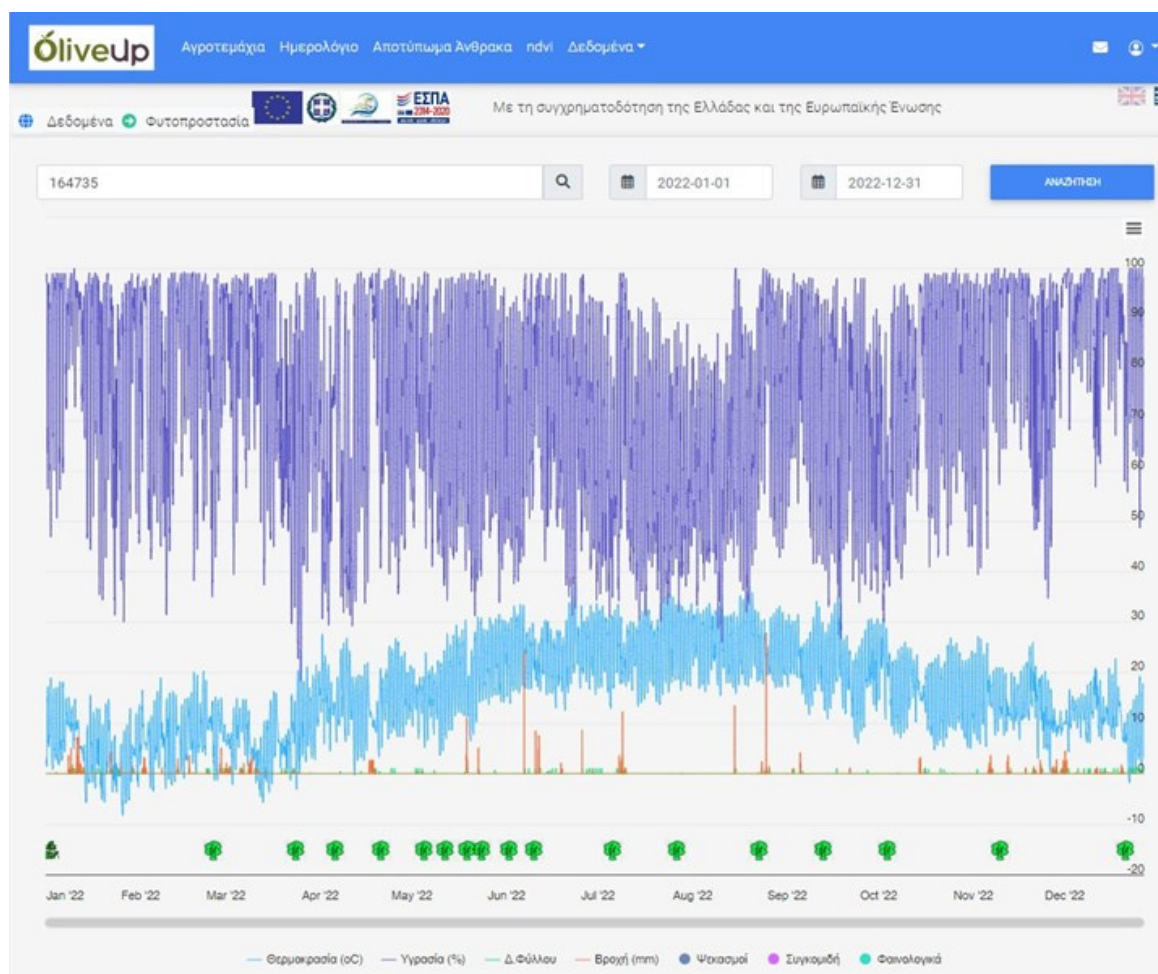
ÓliveUp Αγροτεμάχια Ημερολόγιο Αποτύπωμα Άνθρακα ndvi Δεδομένα

Δεδομένα Φυτοπροστασία

ΕΣΠΑ 2014-2020

Με τη συγχρηματοδότηση της Ελλάδας και της Ευρωπαϊκής Ένωσης

164735

2022-01-01

2022-12-31

ΑΝΑΖΗΤΗΣΗ

100
90
80
70
60
50
40
30
20
10
0
-10
-20

Jan '22 Feb '22 Mar '22 Apr '22 May '22 Jun '22 Jul '22 Aug '22 Sep '22 Oct '22 Nov '22 Dec '22

Θερμοκρασία (oC) Υγρασία (%) Δ.Φύλλου Βροχή (mm) Ψεκασμοί Συγκομιδή Φαινολογικά